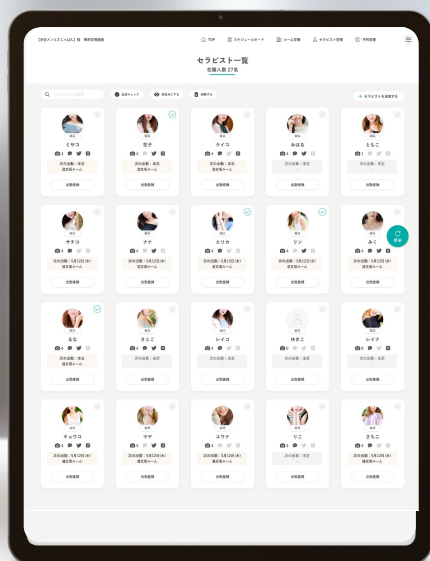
【好店メンズエステ(じゅうばん)】様　管理画面

TOP　スケジュールボード　ルーム管理　セラピスト管理　予約管理

セラピスト一覧
在籍人数 27名

セラピストを追加する

ミサコ
次の出勤：未定
渡至駅ルーム
出勤登録

花子
出勤登録

ケイコ
次の出勤：未定
渡至駅ルーム
出勤登録

みはる
次の出勤：未定
出勤登録

ともこ
出勤登録

サチコ
次の出勤：5月12日(水)
渡至駅ルーム
出勤登録

ナナ
次の出勤：5月12日(水)
渡至駅ルーム
出勤登録

エリカ
次の出勤：5月12日(水)
渡至駅ルーム
出勤登録

リン
次の出勤：5月12日(水)
渡至駅ルーム
出勤登録

みく
次の出勤：5月12日(水)
渡至駅ルーム
出勤登録

るな
次の出勤：未定
渡至駅ルーム
出勤登録

さとこ
次の出勤：未定
出勤登録

レイコ
次の出勤：未定
出勤登録

ゆきこ
次の出勤：未定
出勤登録

レイナ
次の出勤：未定
出勤登録

キョウコ
次の出勤：5月12日(水)
渡至駅ルーム
出勤登録

マキ
次の出勤：5月12日(水)
渡至駅ルーム
出勤登録

ユウナ
次の出勤：5月12日(水)
渡至駅ルーム
出勤登録

リこ
次の出勤：未定
出勤登録

さちこ
次の出勤：5月12日(水)
渡至駅ルーム
出勤登録